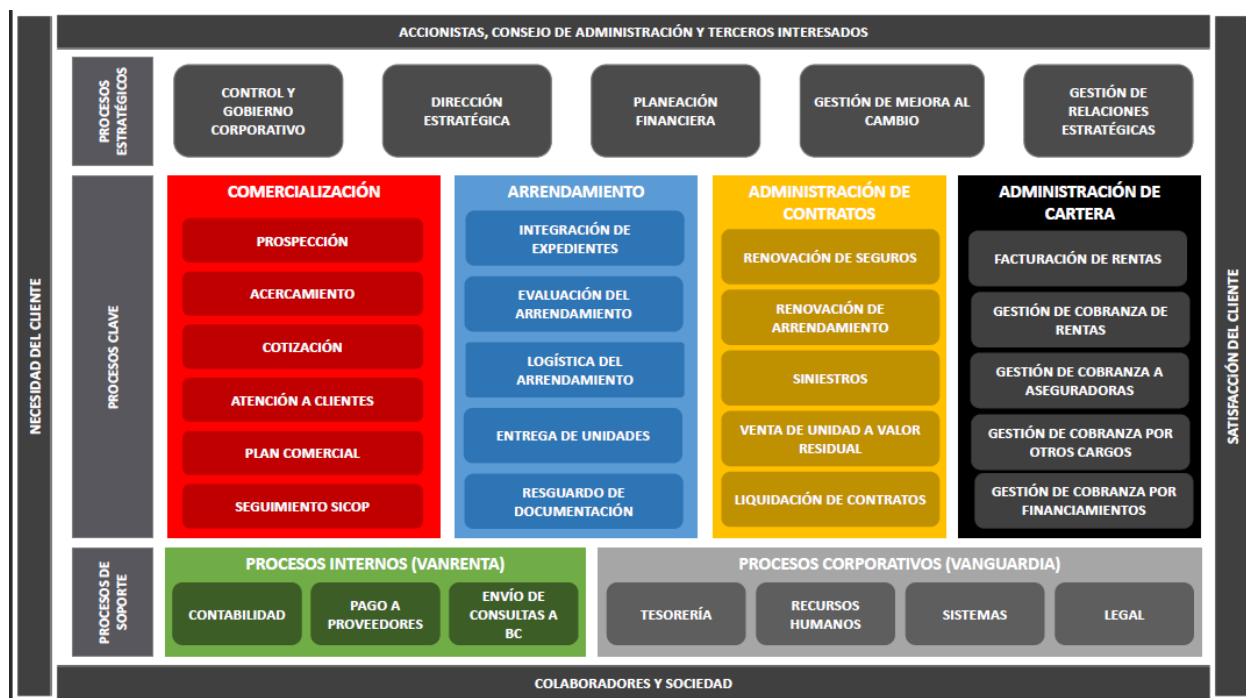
ACCIONISTAS, CONSEJO DE ADMINISTRACIÓN Y TERCEROS INTERESADOS

NECESIDAD DEL CLIENTE

PROCESOS ESTRATÉGICOS

CONTROL Y GOBIERNO CORPORATIVO

DIRECCIÓN ESTRATÉGICA

PLANEACIÓN FINANCIERA

GESTIÓN DE MEJORA AL CAMBIO

GESTIÓN DE RELACIONES ESTRATÉGICAS

PROCESOS CLAVE

COMERCIALIZACIÓN
PROSPECCIÓN
ACERCAMIENTO
COTIZACIÓN
ATENCIÓN A CLIENTES
PLAN COMERCIAL
SEGUIMIENTO SICOP

ARRENDAMIENTO
INTEGRACIÓN DE EXPEDIENTES
EVALUACIÓN DEL ARRENDAMIENTO
LOGÍSTICA DEL ARRENDAMIENTO
ENTREGA DE UNIDADES
RESGUARDO DE DOCUMENTACIÓN

ADMINISTRACIÓN DE CONTRATOS
RENOVACIÓN DE SEGUROS
RENOVACIÓN DE ARRENDAMIENTO
SINIESTROS
VENTA DE UNIDAD A VALOR RESIDUAL
LIQUIDACIÓN DE CONTRATOS

ADMINISTRACIÓN DE CARTERA
FACTURACIÓN DE RENTAS
GESTIÓN DE COBRANZA DE RENTAS
GESTIÓN DE COBRANZA A ASEGURADORAS
GESTIÓN DE COBRANZA POR OTROS CARGOS
GESTIÓN DE COBRANZA POR FINANCIAMIENTOS

SATISFACCIÓN DEL CLIENTE

PROCESOS DE SOPORTE

PROCESOS INTERNOS (VANRENTA)
CONTABILIDAD
PAGO A PROVEEDORES
ENVÍO DE CONSULTAS A BC

PROCESOS CORPORATIVOS (VANGUARDIA)
TESORERÍA
RECURSOS HUMANOS
SISTEMAS
LEGAL

COLABORADORES Y SOCIEDAD